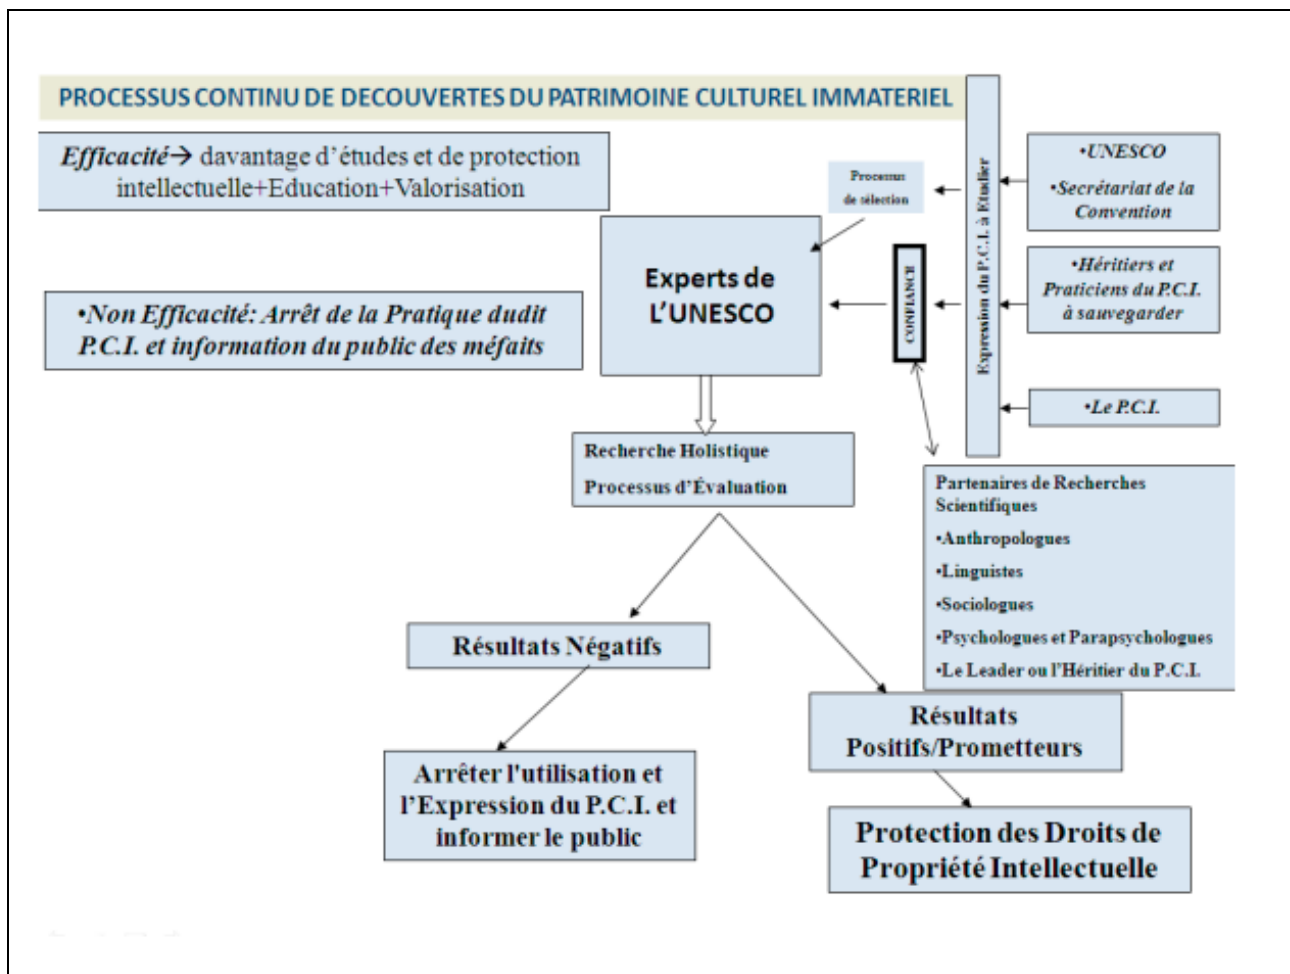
PROCESSUS CONTINU DE DECOUVERTES DU PATRIMOINE CULTUREL IMMATERIEL

*Efficacité*→ davantage d'études et de protection intellectuelle+Education+Valorisation

•*Non Efficacité: Arrêt de la Pratique dudit P.C.I. et information du public des méfaits*

Processus de sélection

Experts de L'UNESCO

CONFIANCE

Expression du P.C.I. à Etudier

•*UNESCO*

•*Secrétariat de la Convention*

•*Héritiers et Praticiens du P.C.I. à sauvegarder*

•*Le P.C.I.*

Recherche Holistique

Processus d'Évaluation

Partenaires de Recherches Scientifiques

•Anthropologues

•Linguistes

•Sociologues

•Psychologues et Parapsychologues

•Le Leader ou l'Héritier du P.C.I.

Résultats Négatifs

Arrêter l'utilisation et l'Expression du P.C.I. et informer le public

Résultats Positifs/Prometteurs

Protection des Droits de Propriété Intellectuelle